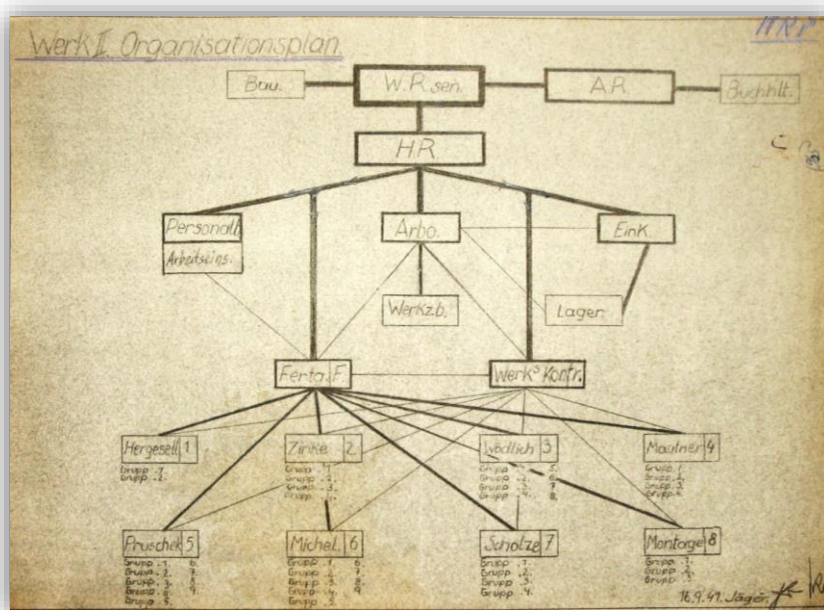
Werk II. Organisationsplan.

Bau.

W.R.sen.

A.R.

Buchhlt.

H.R.

Personalb.

Arbeitseins.

Arbo.

Eink.

Werkz.b.

Lager.

Ferta.F.

Werk³ Kontr.

Hergesell 1

Grupp. 1.
Grupp. 2.

Zinke 2

Grupp. 1.
Grupp. 2.
Grupp. 3.
Grupp. 4.

Wodlich 3

Grupp. 1. 5.
Grupp. 2. 6.
Grupp. 3. 7.
Grupp. 4. 8.

Maulner 4

Grupp. 1.
Grupp. 2.
Grupp. 3.
Grupp. 4.

Pruschek 5

Grupp. 1. 6.
Grupp. 2. 7.
Grupp. 3. 8.
Grupp. 4. 9.
Grupp. 5.

Michel 6

Grupp. 1. 6.
Grupp. 2. 7.
Grupp. 3. 8.
Grupp. 4. 9.
Grupp. 5.

Scholze 7

Grupp. 1.
Grupp. 2.
Grupp. 3.
Grupp. 4.

Montage 8

Grupp. 1.
Grupp. 2.
Grupp. 3.

16.9.41. Jäger.

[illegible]